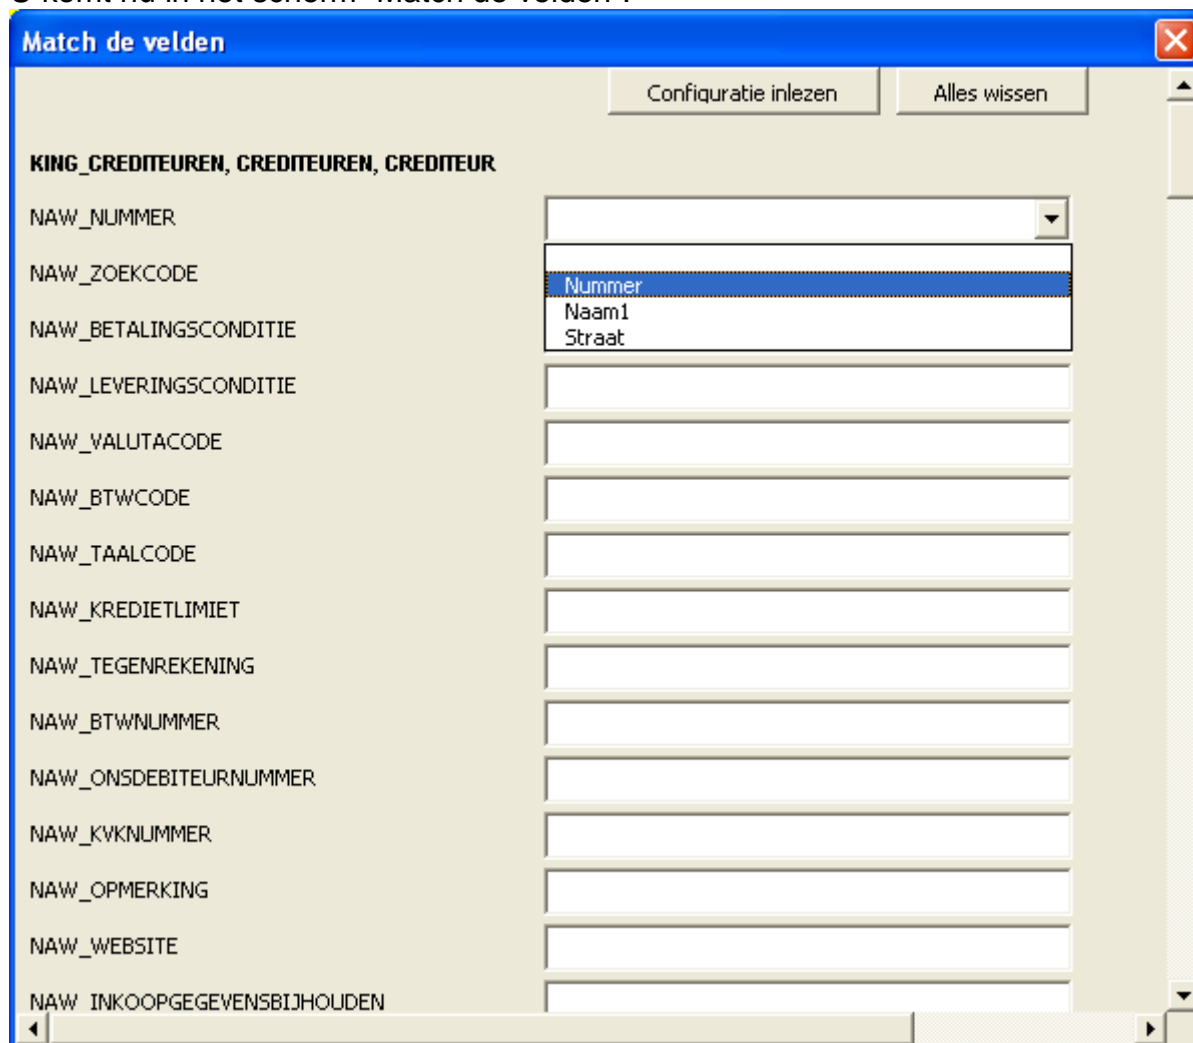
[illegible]

Match de velden

Configuratie inlezen

Alles wissen

KING_CREDITEUREN, CREDITEUREN, CREDITEUR

NAW_NUMMER

Nummer
Naam1
Straat

NAW_ZOEKCODE

NAW_BETALINGSCONDITIE

NAW_LEVERINGSCONDITIE

NAW_VALUTACODE

NAW_BTWCODE

NAW_TAALCODE

NAW_KREDIETLIMIET

NAW_TEGENREKENING

NAW_BTWNUMMER

NAW_ONSDEBITEURNUMMER

NAW_KVKNUMMER

NAW_OPMERKING

NAW_WEBSITE

NAW_INKOOPGEGEVENSBIJHOUDEN